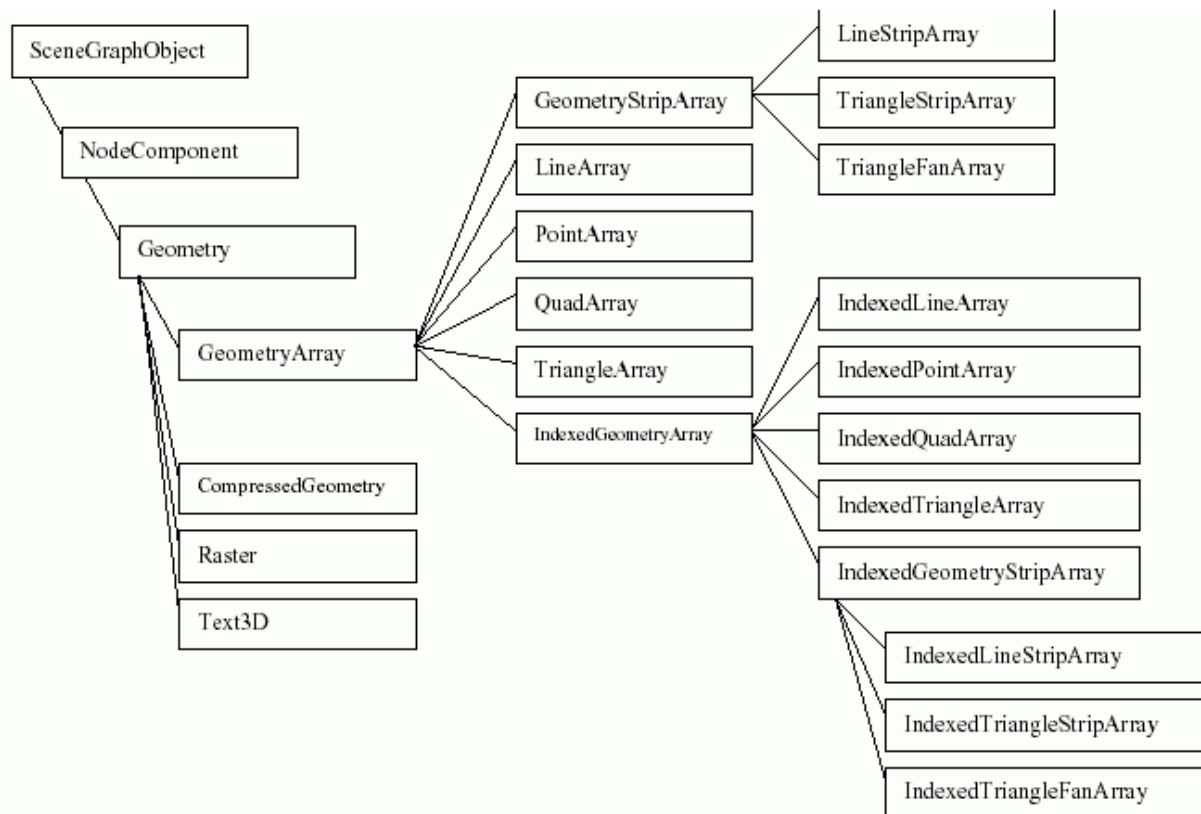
SceneGraphObject

NodeComponent

Geometry

GeometryArray

CompressedGeometry

Raster

Text3D

GeometryStripArray

LineArray

PointArray

QuadArray

TriangleArray

IndexedGeometryArray

LineStripArray

TriangleStripArray

TriangleFanArray

IndexedLineArray

IndexedPointArray

IndexedQuadArray

IndexedTriangleArray

IndexedGeometryStripArray

IndexedLineStripArray

IndexedTriangleStripArray

IndexedTriangleFanArray